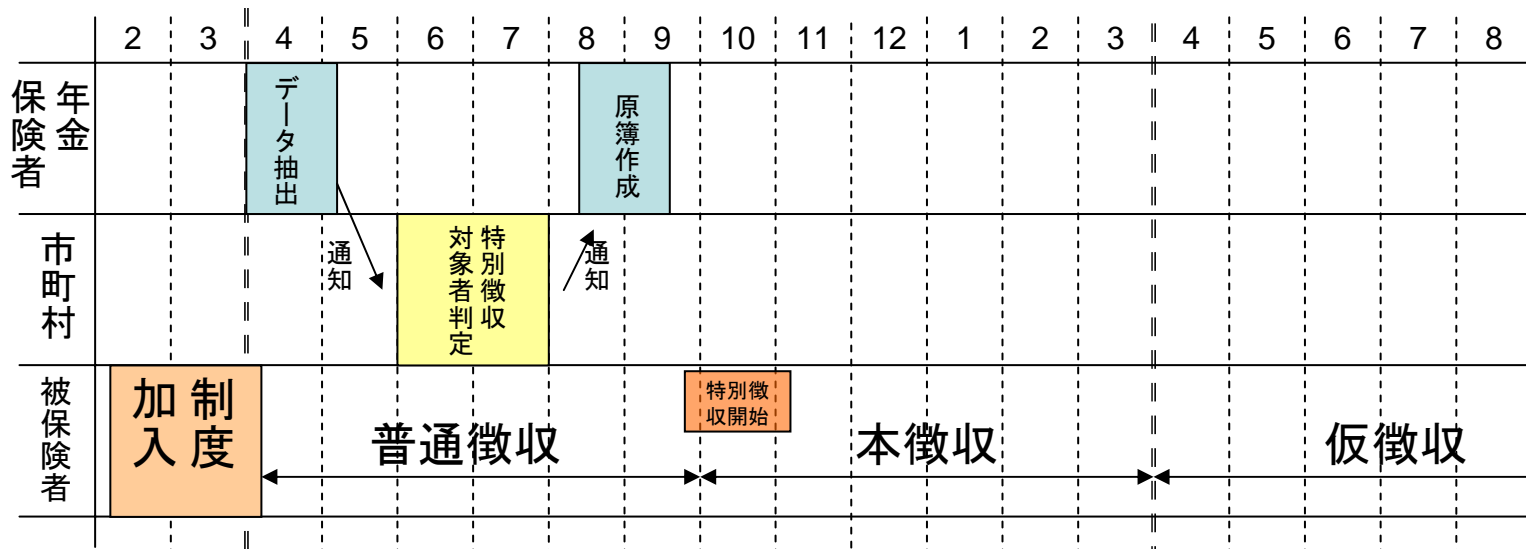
| | 2 | 3 | 4 | 5 | 6 | 7 | 8 | 9 | 10 | 11 | 12 | 1 | 2 | 3 | 4 | 5 | 6 | 7 | 8 |
|---|---|---|---|---|---|---|---|---|---|---|---|---|---|---|---|---|---|---|---|
| 年金保険者 | | | データ抽出 | | | | 原簿作成 | | | | | | | | | | | | |
| 市町村 | | | | 通知 | 特別徴収対象者判定 | | 通知 | | | | | | | | | | | | |
| 被保険者 | 加入制度 | | | 普通徴収 | | | | | 特別徴収開始 | 本徴収 | | | | | | 仮徴収 | | | |